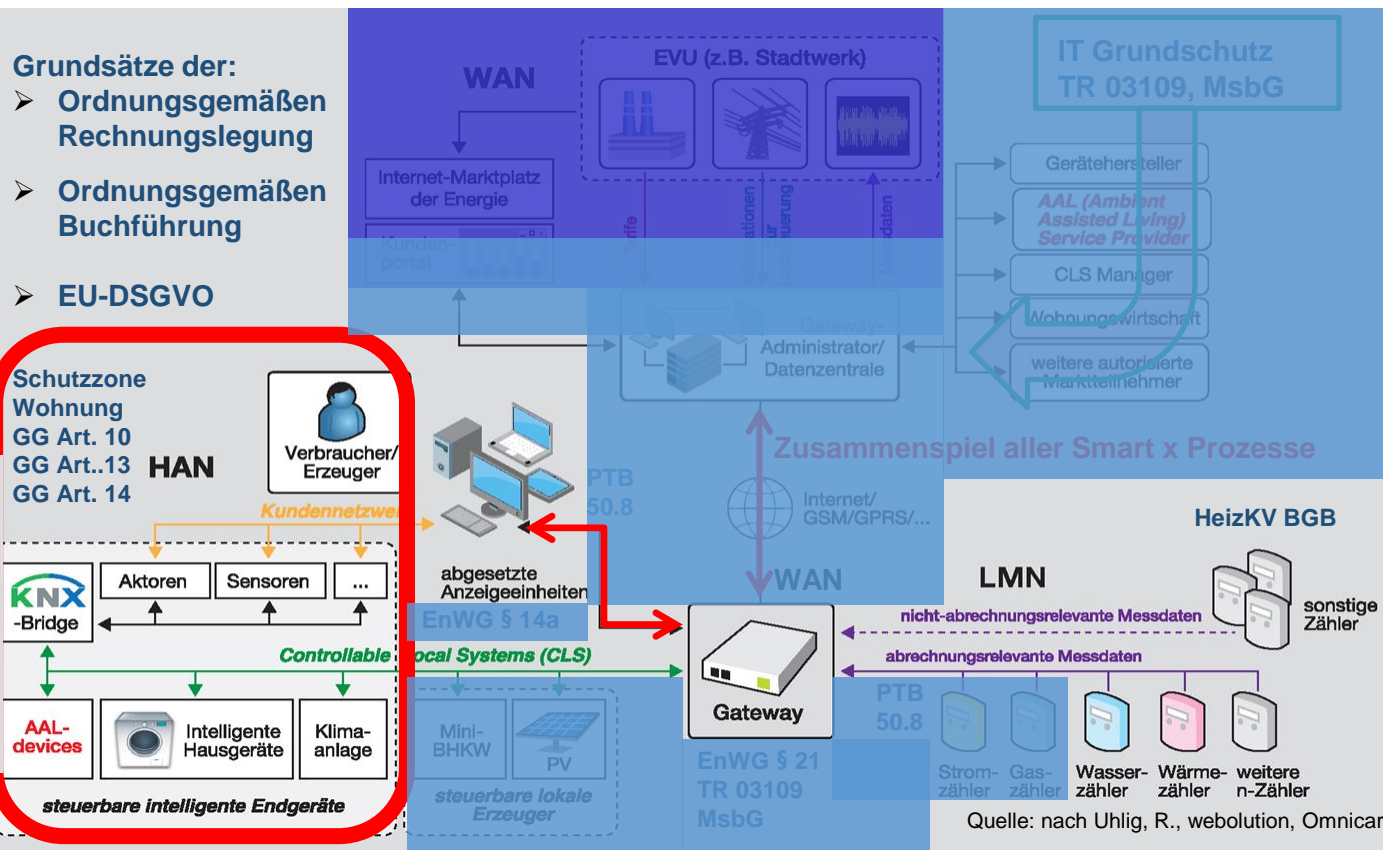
Grundsätze der:
➢ Ordnungsgemäßen Rechnungslegung

➢ Ordnungsgemäßen Buchführung

➢ EU-DSGVO

WAN

EVU (z.B. Stadtwerk)

Internet-Marktplatz der Energie

Kundenportal

Tarife

Informationen zur Steuerung

Messdaten

IT Grundschutz
TR 03109, MsbG

Gerätehersteller

AAL (Ambient Assisted Living) Service Provider

CLS Manager

Wohnungswirtschaft

weitere autorisierte Marktteilnehmer

Gateway-Administrator/ Datenzentrale

Zusammenspiel aller Smart x Prozesse

Schutzzone Wohnung
GG Art. 10
GG Art..13
GG Art. 14

HAN

Verbraucher/ Erzeuger

Kundennetzwerk

PTB 50.8

Internet/ GSM/GPRS/...

HeizKV BGB

KNX -Bridge

Aktoren

Sensoren

...

abgesetzte Anzeigeeinheiten

EnWG § 14a

WAN

LMN

nicht-abrechnungsrelevante Messdaten

sonstige Zähler

Controllable Local Systems (CLS)

abrechnungsrelevante Messdaten

AAL-devices

Intelligente Hausgeräte

Klima-anlage

Mini-BHKW

PV

Gateway

PTB 50.8

EnWG § 21
TR 03109
MsbG

Strom-zähler

Gas-zähler

Wasser-zähler

Wärme-zähler

weitere n-Zähler

steuerbare intelligente Endgeräte

steuerbare lokale Erzeuger

Quelle: nach Uhlig, R., webolution, Omnicar